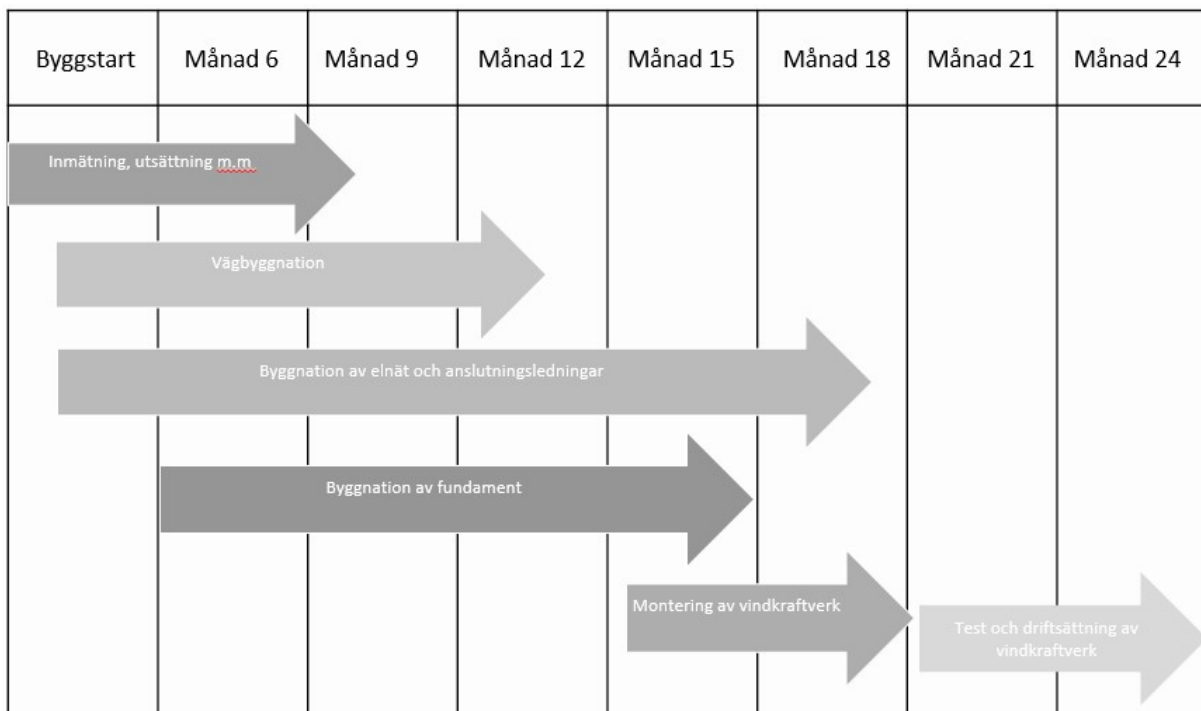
| Byggstart | Månad 6 | Månad 9 | Månad 12 | Månad 15 | Månad 18 | Månad 21 | Månad 24 |
|---|---|---|---|---|---|---|---|

Inmätning, utsättning m.m

Vägbyggnation

Byggnation av elnät och anslutningsledningar

Byggnation av fundament

Montering av vindkraftverk

Test och driftsättning av vindkraftverk